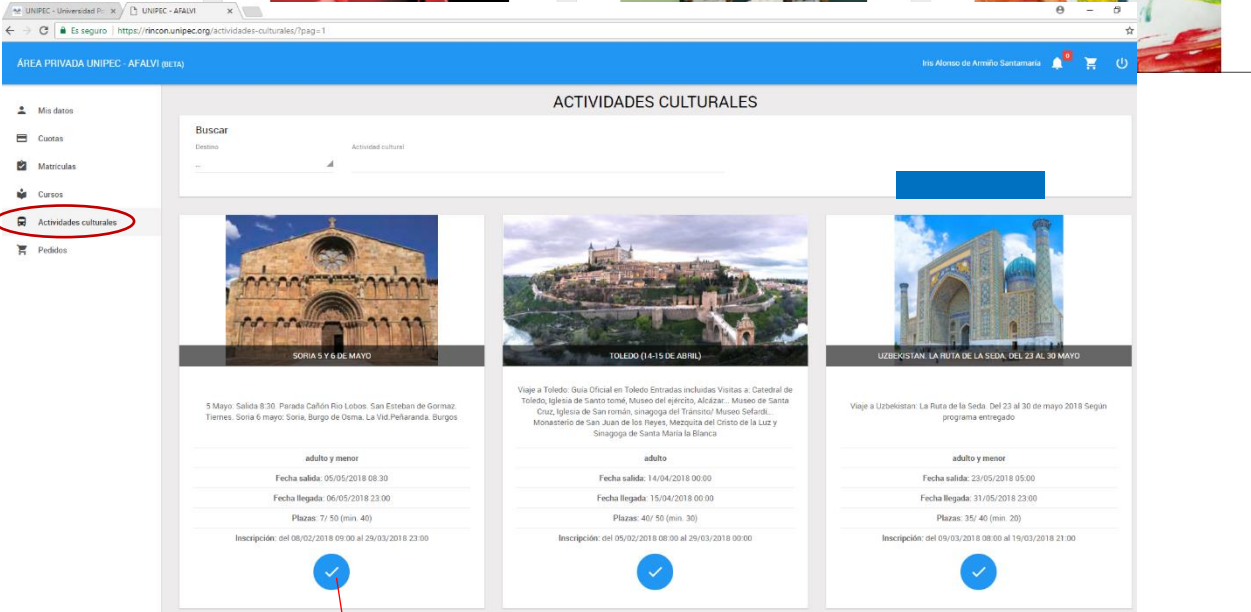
UNIPEC - Universidad P... × UNIPEC - AFALVI ×

Es seguro | https://rincon.unipec.org/actividades-culturales/?pag=1

ÁREA PRIVADA UNIPEC - AFALVI (BETA)

Iris Alonso de Armiño Santamaría 9

Mis datos
Cuotas
Matrículas
Cursos
Actividades culturales
Pedidos

ACTIVIDADES CULTURALES

Buscar
Destino
--
Actividad cultural

SORIA 5 Y 6 DE MAYO

5 Mayo: Salida 8:30. Parada Cañón Río Lobos. San Esteban de Gormaz. Tiermes. Soria 6 mayo: Soria, Burgo de Osma, La Vid,Peñaranda. Burgos

adulto y menor
Fecha salida: 05/05/2018 08:30
Fecha llegada: 06/05/2018 23:00
Plazas: 7/ 50 (min. 40)
Inscripción: del 08/02/2018 09:00 al 29/03/2018 23:00

TOLEDO (14-15 DE ABRIL)

Viaje a Toledo: Guía Oficial en Toledo Entradas incluidas Visitas a: Catedral de Toledo, Iglesia de Santo tomé, Museo del ejército, Alcázar... Museo de Santa Cruz, Iglesia de San román, sinagoga del Tránsito/ Museo Sefardí... Monasterio de San Juan de los Reyes, Mezquita del Cristo de la Luz y Sinagoga de Santa María la Blanca

adulto
Fecha salida: 14/04/2018 00:00
Fecha llegada: 15/04/2018 00:00
Plazas: 40/ 50 (min. 30)
Inscripción: del 05/02/2018 08:00 al 29/03/2018 00:00

UZBEKISTAN: LA RUTA DE LA SEDA. DEL 23 AL 30 MAYO

Viaje a Uzbekistan: La Ruta de la Seda. Del 23 al 30 de mayo 2018 Según programa entregado

adulto y menor
Fecha salida: 23/05/2018 05:00
Fecha llegada: 31/05/2018 23:00
Plazas: 35/ 40 (min. 20)
Inscripción: del 09/03/2018 08:00 al 19/03/2018 21:00